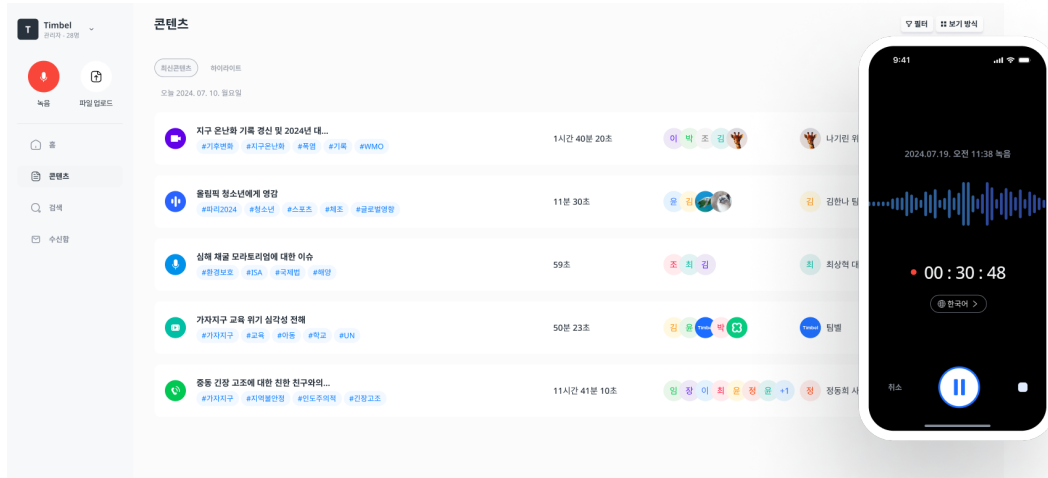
T Timbel
관리자 · 28명

녹음
파일 업로드

홈
콘텐츠
검색
수신함

콘텐츠
필터
보기 방식

최신콘텐츠
하이라이트

오늘 2024. 07. 10. 월요일

지구 온난화 기록 경신 및 2024년 대...
#기후변화 #지구온난화 #폭염 #기록 #WMO
1시간 40분 20초
이 박 조 김
나기린 위

올림픽 청소년에게 영감
#파리2024 #청소년 #스포츠 #체조 #글로벌영향
11분 30초
윤 김
김 김한나 팀

심해 채굴 모라토리엄에 대한 이슈
#환경보호 #ISA #국제법 #해양
59초
조 최 김
최 최상혁 대

가자지구 교육 위기 심각성 전해
#가자지구 #교육 #아동 #학교 #UN
50분 23초
김 윤 Timbel 박
Timbel 팀벨

중동 긴장 고조에 대한 친한 친구와의...
#가자지구 #지역불안정 #인도주의적 #긴장고조
11시간 41분 10초
임 장 이 최 윤 정 윤 +1
정 정동희 사

9:41
2024.07.19. 오전 11:38 녹음
00 : 30 : 48
한국어 >
취소